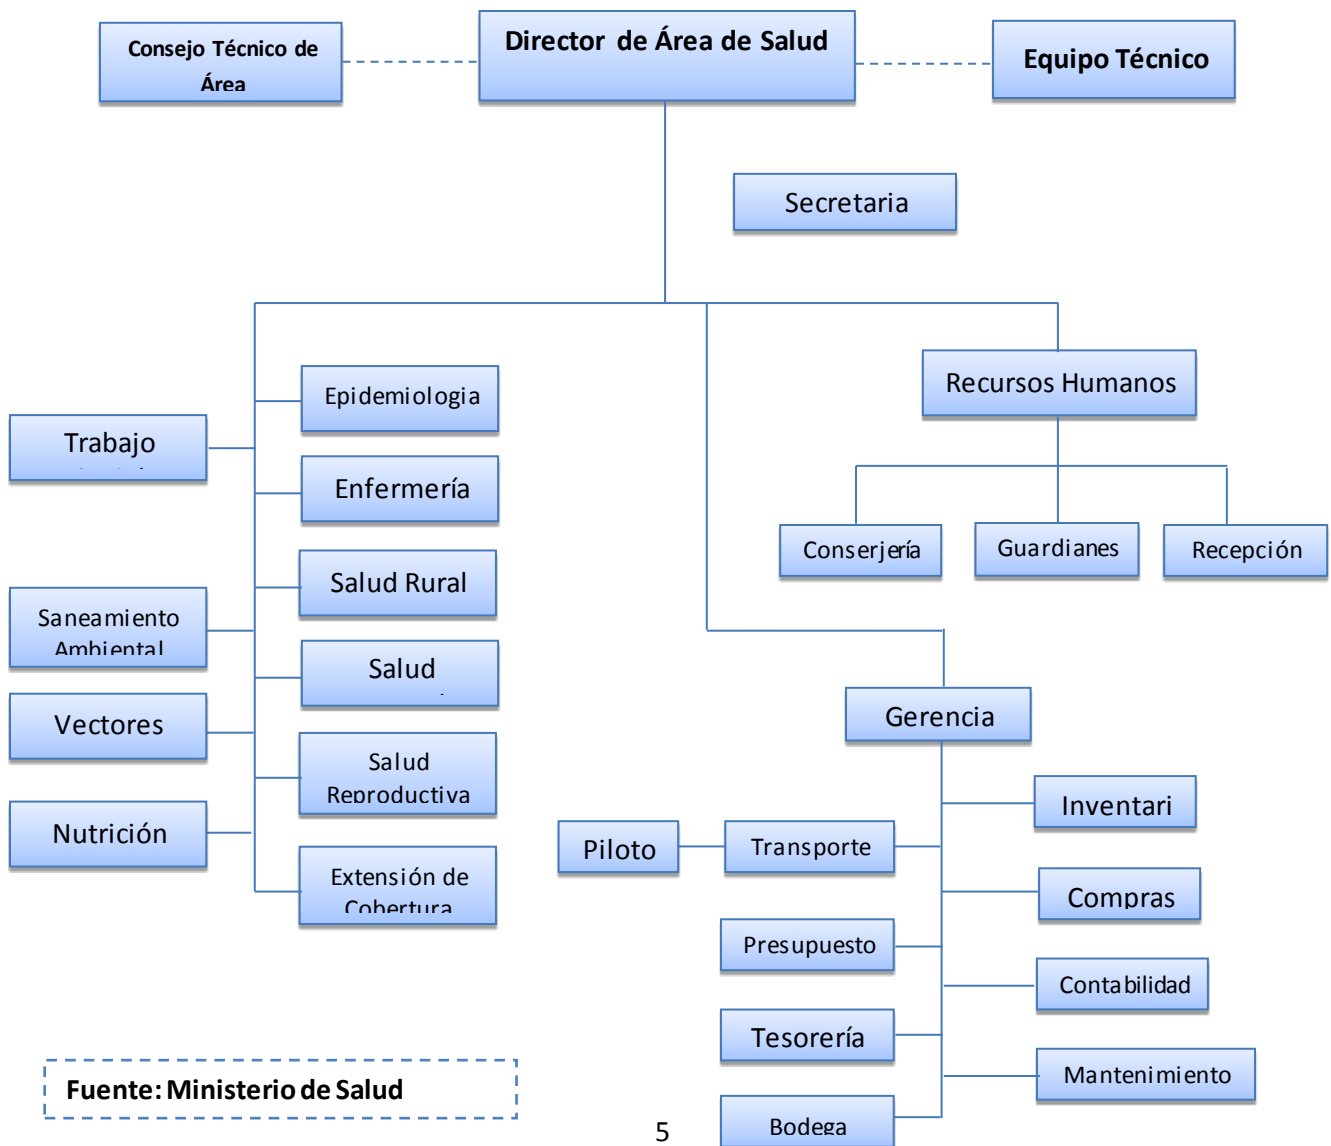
Consejo Técnico de Área

Director de Área de Salud

Equipo Técnico

Secretaria

Recursos Humanos

Conserjería

Guardianes

Recepción

Trabajo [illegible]

Epidemiologia

Enfermería

Salud Rural

Saneamiento Ambiental

Salud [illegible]

Vectores

Salud Reproductiva

Nutrición

Extensión de Cobertura

Gerencia

Inventari

Piloto

Transporte

Compras

Presupuesto

Contabilidad

Tesorería

Mantenimiento

Bodega

Fuente: Ministerio de Salud

5